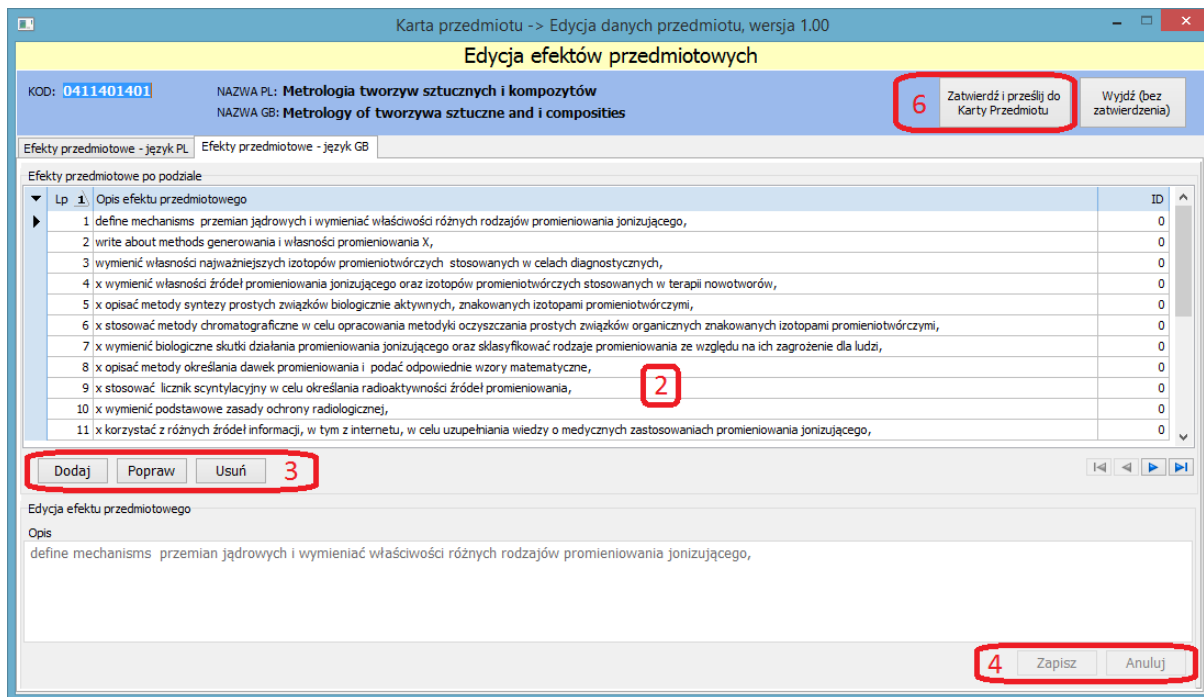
Karta przedmiotu -> Edycja danych przedmiotu, wersja 1.00

Edycja efektów przedmiotowych

KOD: 0411401401

NAZWA PL: Metrologia tworzyw sztucznych i kompozytów
NAZWA GB: Metrology of tworzywa sztuczne and i composities

6 Zatwierdź i prześlij do Karty Przedmiotu

Wyjdź (bez zatwierdzenia)

Efekty przedmiotowe - język PL | Efekty przedmiotowe - język GB

Efekty przedmiotowe po podziale

| Lp | Opis efektu przedmiotowego | ID |
|---|---|---|
| 1 | define mechanisms przemian jądrowych i wymieniać właściwości różnych rodzajów promieniowania jonizującego, | 0 |
| 2 | write about methods generowania i własności promieniowania X, | 0 |
| 3 | wymienić własności najważniejszych izotopów promieniotwórczych stosowanych w celach diagnostycznych, | 0 |
| 4 | x wymienić własności źródeł promieniowania jonizującego oraz izotopów promieniotwórczych stosowanych w terapii nowotworów, | 0 |
| 5 | x opisać metody syntezy prostych związków biologicznie aktywnych, znakowanych izotopami promieniotwórczymi, | 0 |
| 6 | x stosować metody chromatograficzne w celu opracowania metodyki oczyszczania prostych związków organicznych znakowanych izotopami promieniotwórczymi, | 0 |
| 7 | x wymienić biologiczne skutki działania promieniowania jonizującego oraz sklasyfikować rodzaje promieniowania ze względu na ich zagrożenie dla ludzi, | 0 |
| 8 | x opisać metody określania dawek promieniowania i podać odpowiednie wzory matematyczne, | 0 |
| 9 | x stosować licznik scyntylacyjny w celu określania radioaktywności źródeł promieniowania, | 0 |
| 10 | x wymienić podstawowe zasady ochrony radiologicznej, | 0 |
| 11 | x korzystać z różnych źródeł informacji, w tym z internetu, w celu uzupełniania wiedzy o medycznych zastosowaniach promieniowania jonizującego, | 0 |

2

Dodaj Popraw Usuń 3

Edycja efektu przedmiotowego

Opis

define mechanisms przemian jądrowych i wymieniać właściwości różnych rodzajów promieniowania jonizującego,

4 Zapisz Anuluj